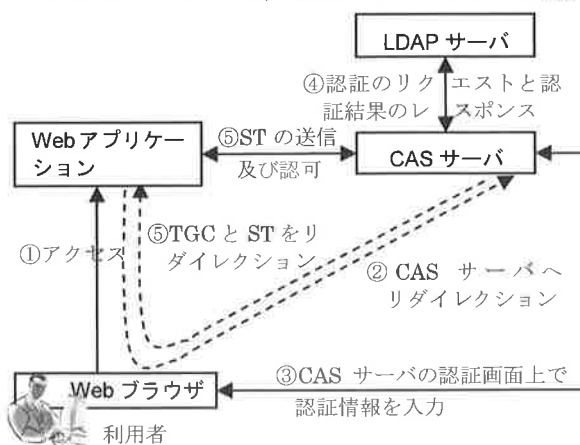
LDAP サーバ

④認証のリクエストと認証結果のレスポンス

Webアプリケーション

⑤ST の送信及び認可

CAS サーバ

①アクセス

⑤TGC と ST をリダイレクション

② CAS サーバへリダイレクション

Web ブラウザ

③CAS サーバの認証画面上で認証情報を入力

利用者